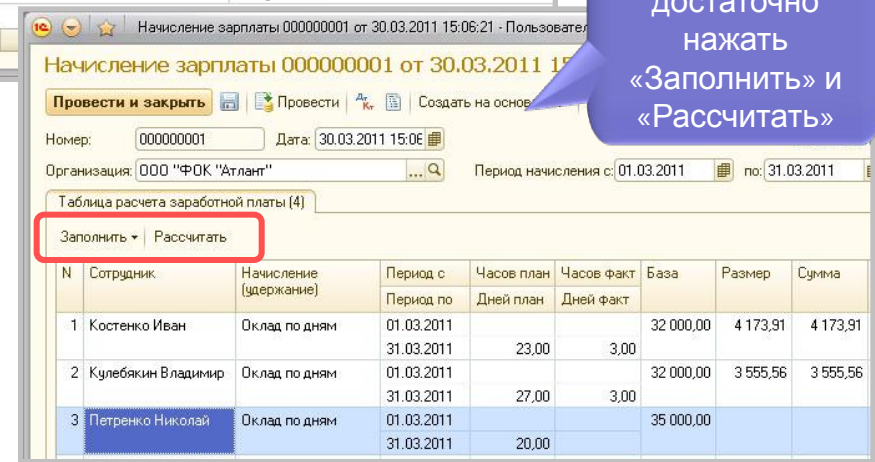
Начисление зарплаты 000000001 от 30.03.2011 15:06:21 - Пользовател

Начисление зарплаты 000000001 от 30.03.2011 15

Достаточно нажать «Заполнить» и «Рассчитать»

Провести и закрыть | Провести | Создать на основ

Номер: 000000001 Дата: 30.03.2011 15:06

Организация: ООО "ФОК "Атлант" ... Период начисления с: 01.03.2011 по: 31.03.2011

Таблица расчета заработной платы (4)

Заполнить ▾ | Рассчитать

| N | Сотрудник | Начисление (удержание) | Период с / Период по | Часов план / Дней план | Часов факт / Дней факт | База | Размер | Сумма |
|---|---|---|---|---|---|---|---|---|
| 1 | Костенко Иван | Оклад по дням | 01.03.2011 / 31.03.2011 | 23,00 | 3,00 | 32 000,00 | 4 173,91 | 4 173,91 |
| 2 | Кулебякин Владимир | Оклад по дням | 01.03.2011 / 31.03.2011 | 27,00 | 3,00 | 32 000,00 | 3 555,56 | 3 555,56 |
| 3 | Петренко Николай | Оклад по дням | 01.03.2011 / 31.03.2011 | 20,00 | | 35 000,00 | | |